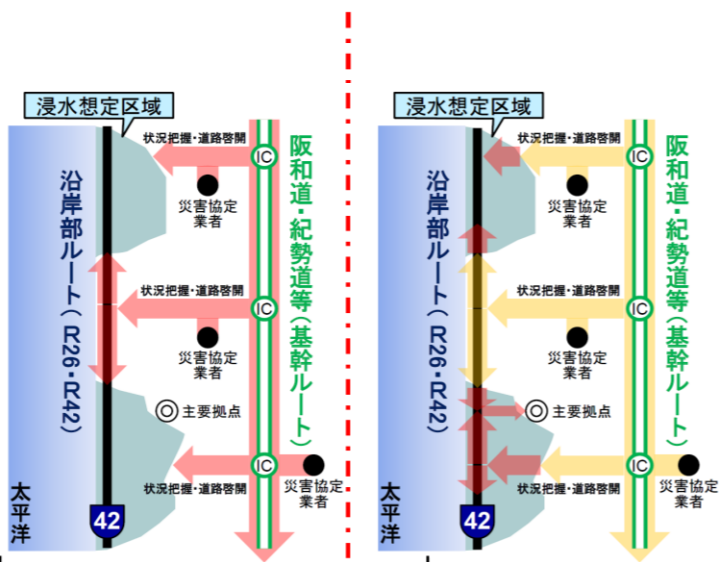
浸水想定区域

状況把握・道路啓開

IC

阪和道・紀勢道等（基幹ルート）

沿岸部ルート（R26・R42）

災害協定業者

状況把握・道路啓開

IC

災害協定業者

主要拠点

IC

状況把握・道路啓開

災害協定業者

太平洋

42

浸水想定区域

状況把握・道路啓開

IC

阪和道・紀勢道等（基幹ルート）

沿岸部ルート（R26・R42）

災害協定業者

状況把握・道路啓開

IC

災害協定業者

主要拠点

IC

状況把握・道路啓開

災害協定業者

太平洋

42